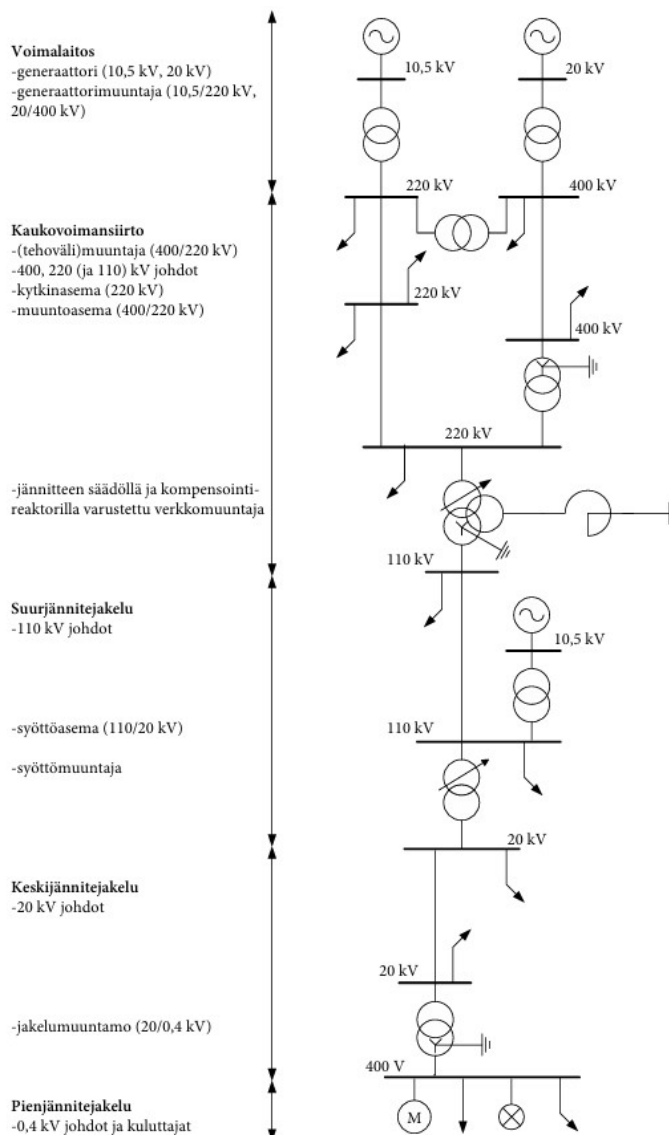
Voimalaitos
-generaattori (10,5 kV, 20 kV)
-generaattorimuuntaja (10,5/220 kV, 20/400 kV)

Kaukovoimansiirto
-(tehoväli)muuntaja (400/220 kV)
-400, 220 (ja 110) kV johdot
-kytkinasema (220 kV)
-muuntoasema (400/220 kV)

-jännitteen säädöllä ja kompensointireaktorilla varustettu verkkomuuntaja

Suurjännitejakelu
-110 kV johdot

-syöttöasema (110/20 kV)

-syöttömuuntaja

Keskijännitejakelu
-20 kV johdot

-jakelumuuntamo (20/0,4 kV)

Pienjännitejakelu
-0,4 kV johdot ja kuluttajat

10,5 kV
20 kV
220 kV
400 kV
220 kV
400 kV
220 kV
110 kV
10,5 kV
110 kV
20 kV
20 kV
400 V
M